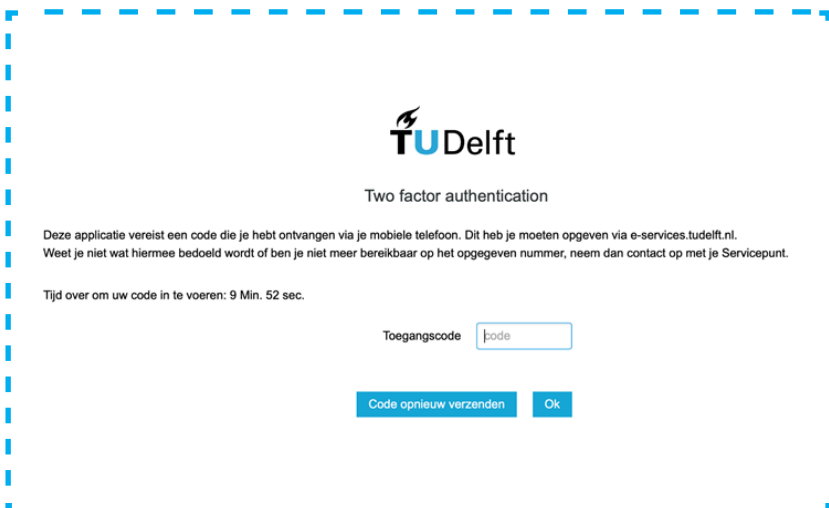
TUDelft

Two factor authentication

Deze applicatie vereist een code die je hebt ontvangen via je mobiele telefoon. Dit heb je moeten opgeven via e-services.tudelft.nl.
Weet je niet wat hiermee bedoeld wordt of ben je niet meer bereikbaar op het opgegeven nummer, neem dan contact op met je Servicepunt.

Tijd over om uw code in te voeren: 9 Min. 52 sec.

Toegangscode code

Code opnieuw verzenden Ok